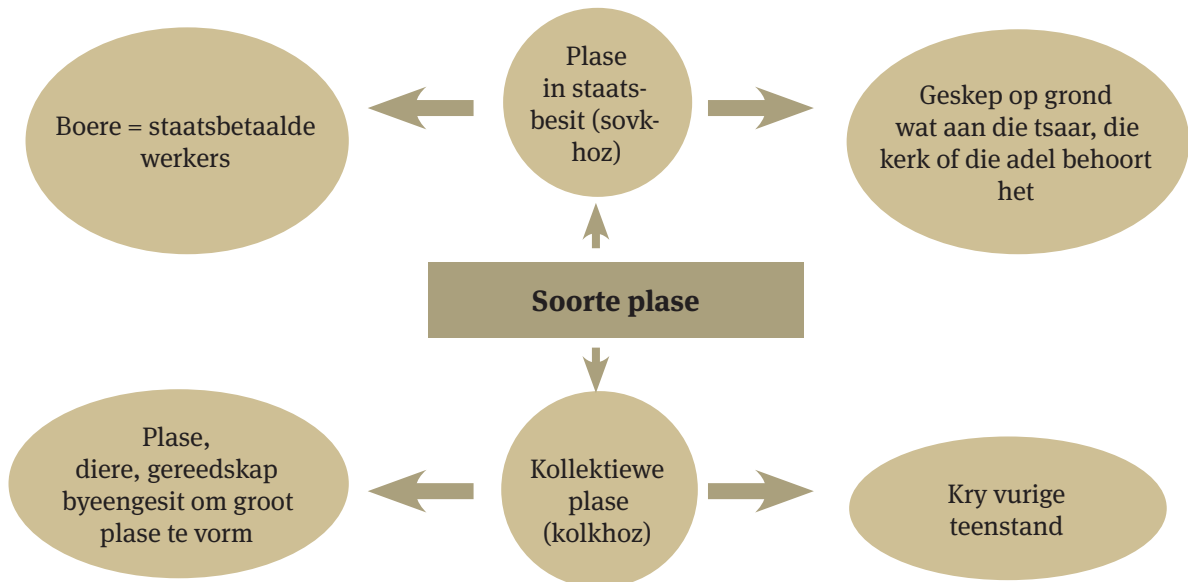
Boere = staatsbetaalde werkers

Plase in staatsbesit (sovkhoz)

Geskep op grond wat aan die tsaar, die kerk of die adel behoort het

Soorte plase

Plase, diere, gereedskap byeengesit om groot plase te vorm

Kollektiewe plase (kolkhoz)

Kry vurige teenstand